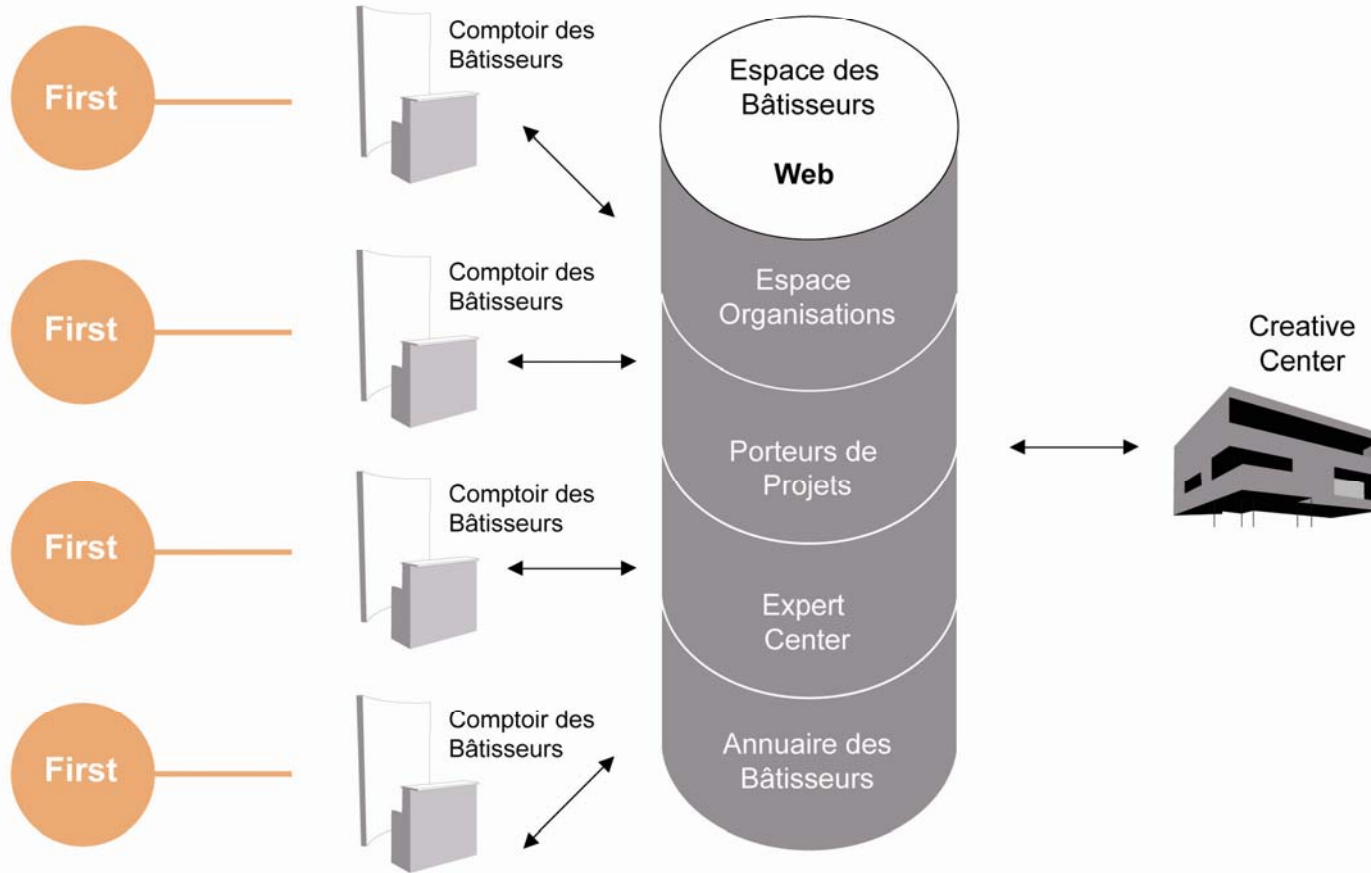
First

Comptoir des Bâtisseurs

First

Comptoir des Bâtisseurs

First

Comptoir des Bâtisseurs

First

Comptoir des Bâtisseurs

Espace des Bâtisseurs

Web

Espace Organisations

Porteurs de Projets

Expert Center

Annuaire des Bâtisseurs

Creative Center